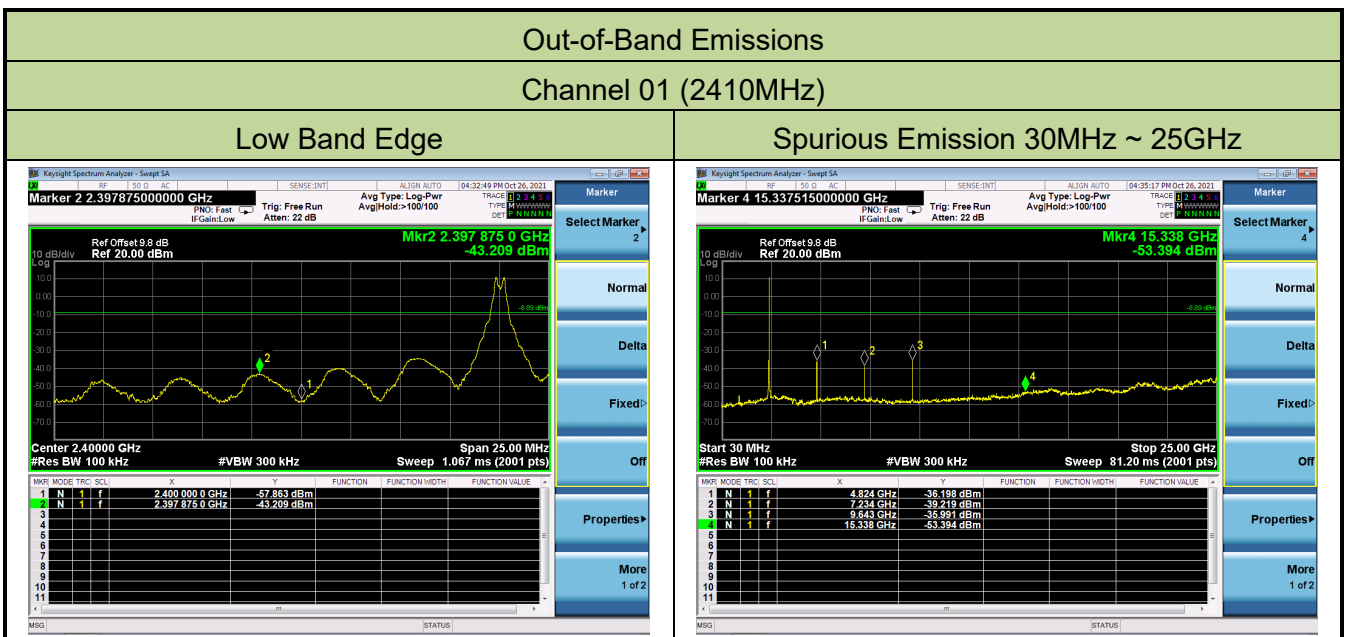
Out-of-Band Emissions

Channel 01 (2410MHz)

| Low Band Edge | Spurious Emission 30MHz ~ 25GHz |
|---|---|

Keysight Spectrum Analyzer - Swept SA
RF 50 Ω AC SENSE:INT ALIGN AUTO 04:32:49 PM Oct 26, 2021
Marker 2 2.397875000000 GHz
PNO: Fast IFGain:Low Trig: Free Run Atten: 22 dB
Avg Type: Log-Pwr Avg|Hold:>100/100
TRACE 1 2 3 4 5 6 TYPE M WWWWW DET P N N N N N
Ref Offset 9.8 dB
10 dB/div Ref 20.00 dBm
Log
Mkr2 2.397 875 0 GHz
-43.209 dBm
10.0 0.00 -10.0 -20.0 -30.0 -40.0 -50.0 -60.0 -70.0
-8.89 dBm
2 1
Center 2.40000 GHz
#Res BW 100 kHz #VBW 300 kHz
Span 25.00 MHz
Sweep 1.067 ms (2001 pts)

| MKR | MODE | TRC | SCL | X | Y | FUNCTION | FUNCTION WIDTH | FUNCTION VALUE |
|---|---|---|---|---|---|---|---|---|
| 1 | N | 1 | f | 2.400 000 0 GHz | -57.863 dBm | | | |
| 2 | N | 1 | f | 2.397 875 0 GHz | -43.209 dBm | | | |
| 3 | | | | | | | | |
| 4 | | | | | | | | |
| 5 | | | | | | | | |
| 6 | | | | | | | | |
| 7 | | | | | | | | |
| 8 | | | | | | | | |
| 9 | | | | | | | | |
| 10 | | | | | | | | |
| 11 | | | | | | | | |

MSG STATUS

Marker
Select Marker 2
Normal
Delta
Fixed
Off
Properties
More 1 of 2

Keysight Spectrum Analyzer - Swept SA
RF 50 Ω AC SENSE:INT ALIGN AUTO 04:35:17 PM Oct 26, 2021
Marker 4 15.337515000000 GHz
PNO: Fast IFGain:Low Trig: Free Run Atten: 22 dB
Avg Type: Log-Pwr Avg|Hold:>100/100
TRACE 1 2 3 4 5 6 TYPE M WWWWW DET P N N N N N
Ref Offset 9.8 dB
10 dB/div Ref 20.00 dBm
Log
Mkr4 15.338 GHz
-53.394 dBm
10.0 0.00 -10.0 -20.0 -30.0 -40.0 -50.0 -60.0 -70.0
-8.89 dBm
1 2 3 4
Start 30 MHz
#Res BW 100 kHz #VBW 300 kHz
Stop 25.00 GHz
Sweep 81.20 ms (2001 pts)

| MKR | MODE | TRC | SCL | X | Y | FUNCTION | FUNCTION WIDTH | FUNCTION VALUE |
|---|---|---|---|---|---|---|---|---|
| 1 | N | 1 | f | 4.824 GHz | -36.198 dBm | | | |
| 2 | N | 1 | f | 7.234 GHz | -39.219 dBm | | | |
| 3 | N | 1 | f | 9.643 GHz | -35.991 dBm | | | |
| 4 | N | 1 | f | 15.338 GHz | -53.394 dBm | | | |
| 5 | | | | | | | | |
| 6 | | | | | | | | |
| 7 | | | | | | | | |
| 8 | | | | | | | | |
| 9 | | | | | | | | |
| 10 | | | | | | | | |
| 11 | | | | | | | | |

MSG STATUS

Marker
Select Marker 4
Normal
Delta
Fixed
Off
Properties
More 1 of 2